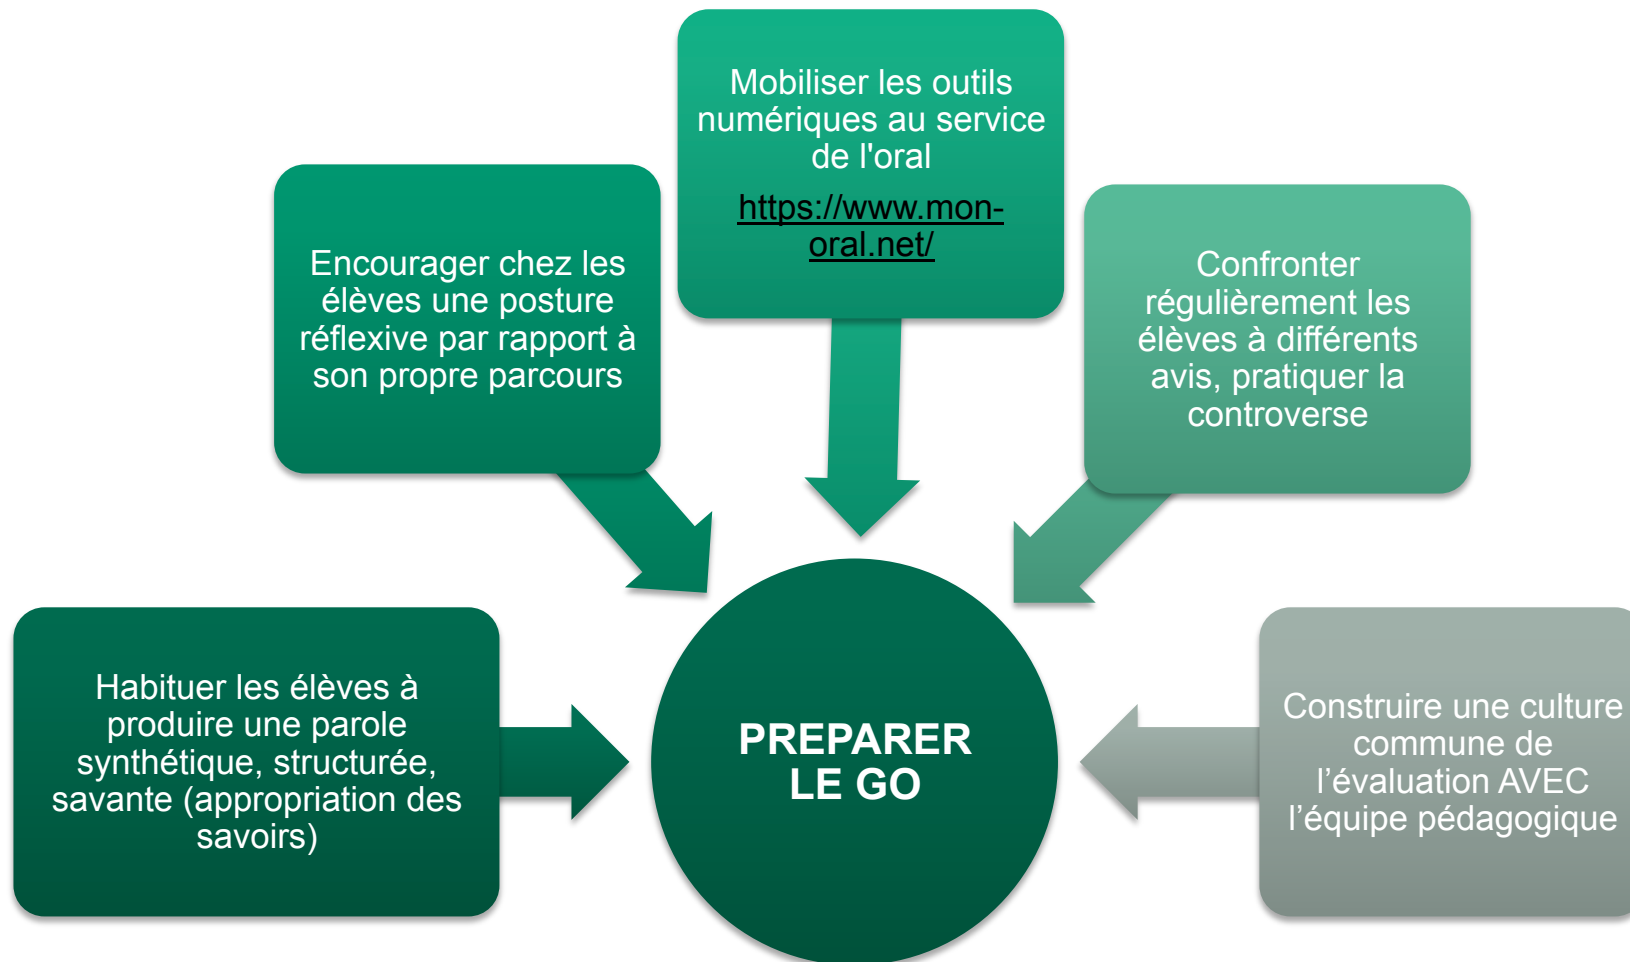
Mobiliser les outils numériques au service de l'oral

https://www.mon-oral.net/

Encourager chez les élèves une posture réflexive par rapport à son propre parcours

Confronter régulièrement les élèves à différents avis, pratiquer la controverse

Habituer les élèves à produire une parole synthétique, structurée, savante (appropriation des savoirs)

PREPARER LE GO

Construire une culture commune de l’évaluation AVEC l’équipe pédagogique